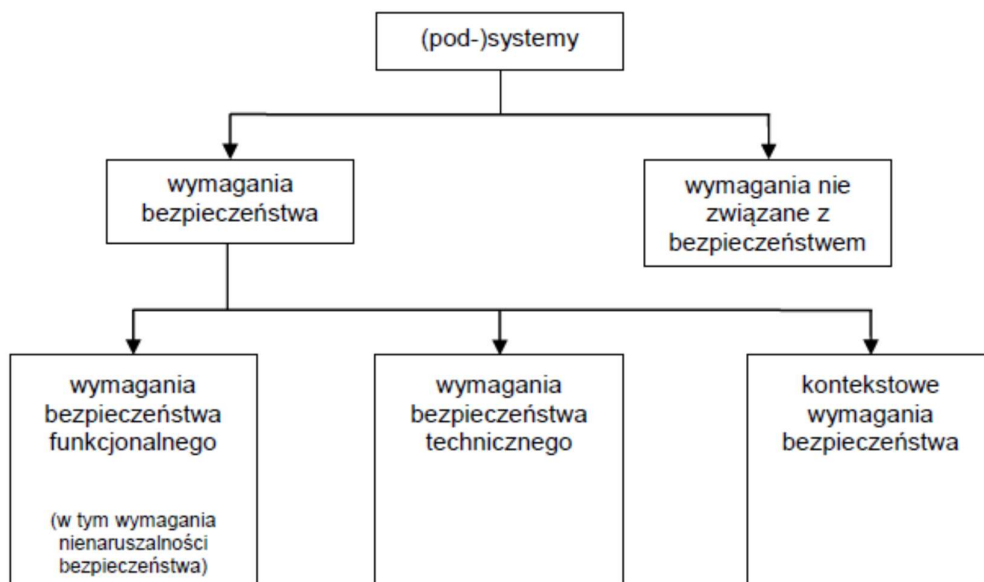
(pod-)systemy

wymagania bezpieczeństwa

wymagania nie związane z bezpieczeństwem

wymagania bezpieczeństwa funkcjonalnego

(w tym wymagania nienaruszalności bezpieczeństwa)

wymagania bezpieczeństwa technicznego

kontekstowe wymagania bezpieczeństwa